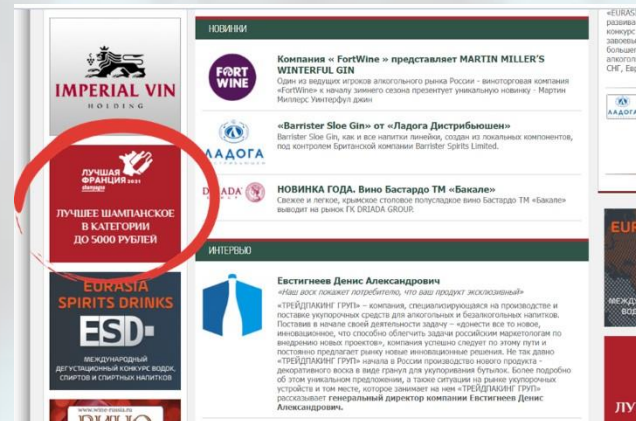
IMPERIAL VIN
HOLDING

ЛУЧШАЯ ФРАНЦИЯ 2021
ЛУЧШЕЕ ШАМПАНСКОЕ В КАТЕГОРИИ ДО 5000 РУБЛЕЙ

EURASIA SPIRITS DRINKS
ESD
МЕЖДУНАРОДНЫЙ ДЕГУСТАЦИОННЫЙ КОНКУРС ВОДОК, СПИРТОВ И СПИРТНЫХ НАПИТКОВ

www.wine-russia.ru
ВИНО

НОВИНКИ

FORT WINE
Компания « FortWine » представляет MARTIN MILLER'S WINTERFUL GIN
Один из ведущих игроков алкогольного рынка России - винотортовая компания «FortWine» к началу зимнего сезона презентует уникальную новинку - Мартин Миллерс Уинтерфул джин

ЛАДОГА
«Barrister Sloe Gin» от «Ладога Дистрибьюшен»
Barrister Sloe Gin, как и вся линейки, создан из локальных компонентов, под контролем Британской компании Barrister Spirits Limited.

DRIADA
НОВИНКА ГОДА. Вино Бастардо ТМ «Бакале»
Свежее и легкое, крымское столовое полусладкое вино Бастардо ТМ «Бакале» выводит на рынок ГК DRIADA GROUP.

ИНТЕРВЬЮ

Евстигнеев Денис Александрович
«Наш воск покажет потребителю, что ваш продукт эксклюзивный»
«ТРЕЙДПАКИНГ ГРУП» – компания, специализирующаяся на производстве и поставке укупорочных средств для алкогольных и безалкогольных напитков. Поставив в начале своей деятельности задачу – «донести все то новое, инновационное, что способно облегчить задачи российским маркетологам по внедрению новых проектов», компания успешно следует по этому пути и постоянно предлагает рынку новые инновационные решения. Не так давно «ТРЕЙДПАКИНГ ГРУП» начала в России производство нового продукта - декоративного воска в виде гранул для укупоривания бутылок. Более подробно об этом уникальном предложении, а также ситуации на рынке укупорочных устройств и том месте, которое занимает на нем «ТРЕЙДПАКИНГ ГРУП» рассказывает генеральный директор компании Евстигнеев Денис Александрович.

EURAS
конкурс
спиртов
большен
«Евраз
СНГ, Евр
ЛУ